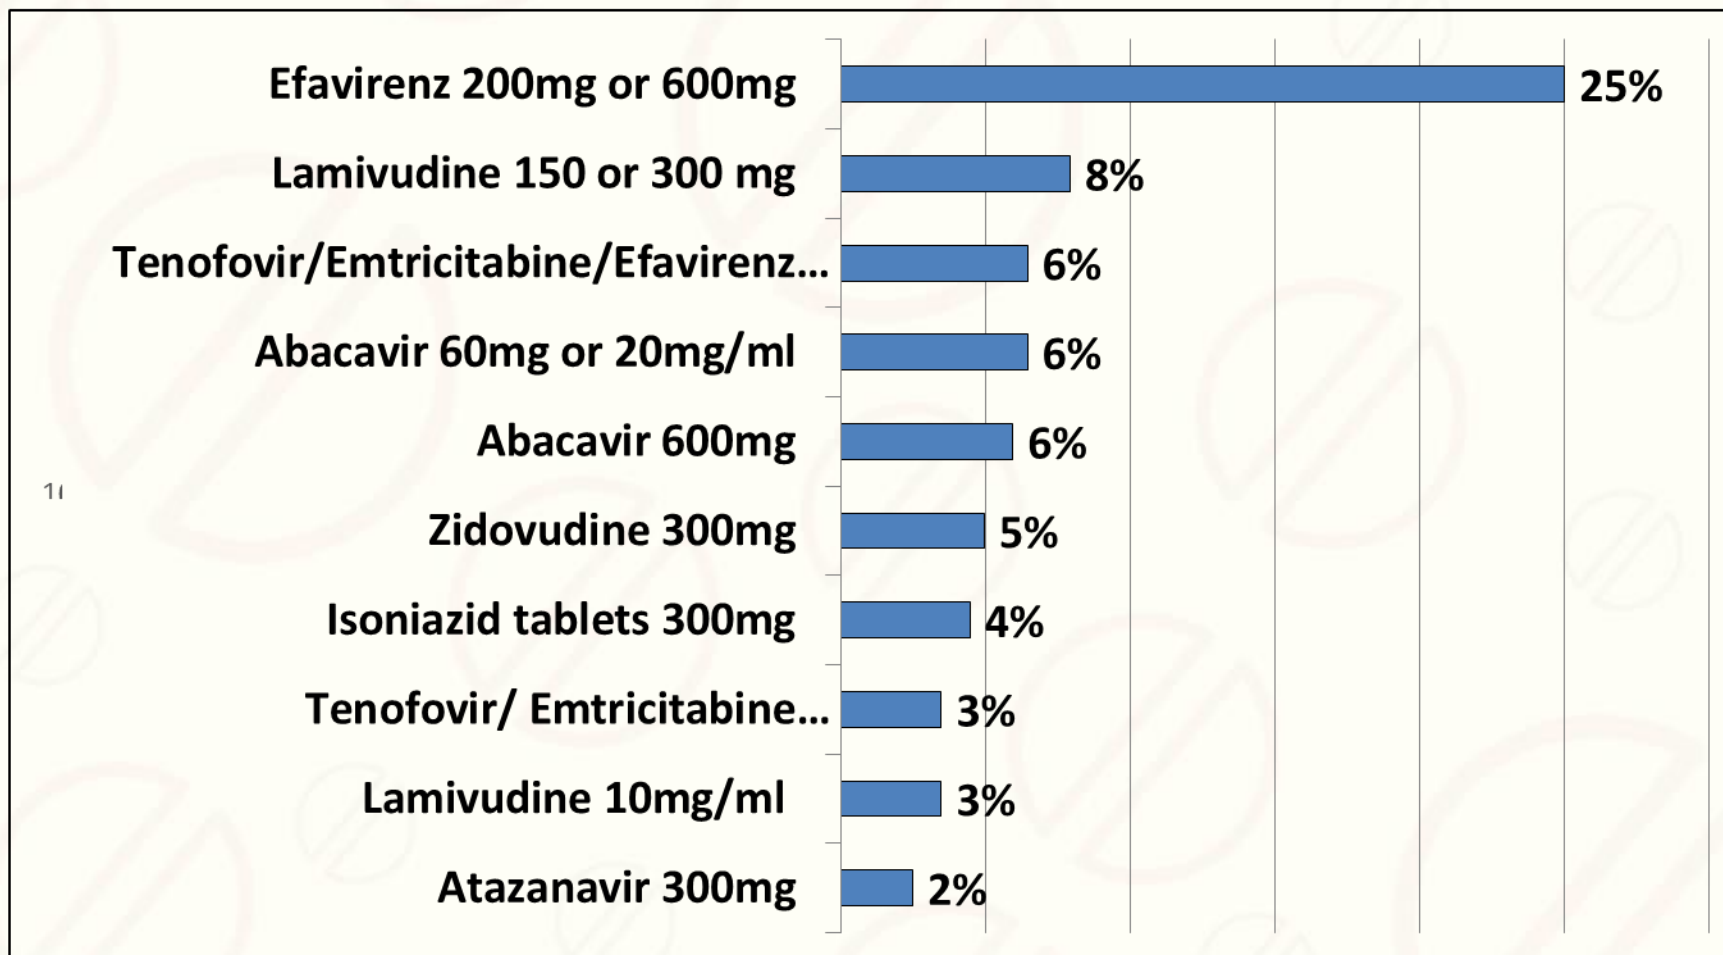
Efavirenz 200mg or 600mg 25%

Lamivudine 150 or 300 mg 8%

Tenofovir/Emtricitabine/Efavirenz… 6%

Abacavir 60mg or 20mg/ml 6%

Abacavir 600mg 6%

1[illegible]

Zidovudine 300mg 5%

Isoniazid tablets 300mg 4%

Tenofovir/ Emtricitabine… 3%

Lamivudine 10mg/ml 3%

Atazanavir 300mg 2%